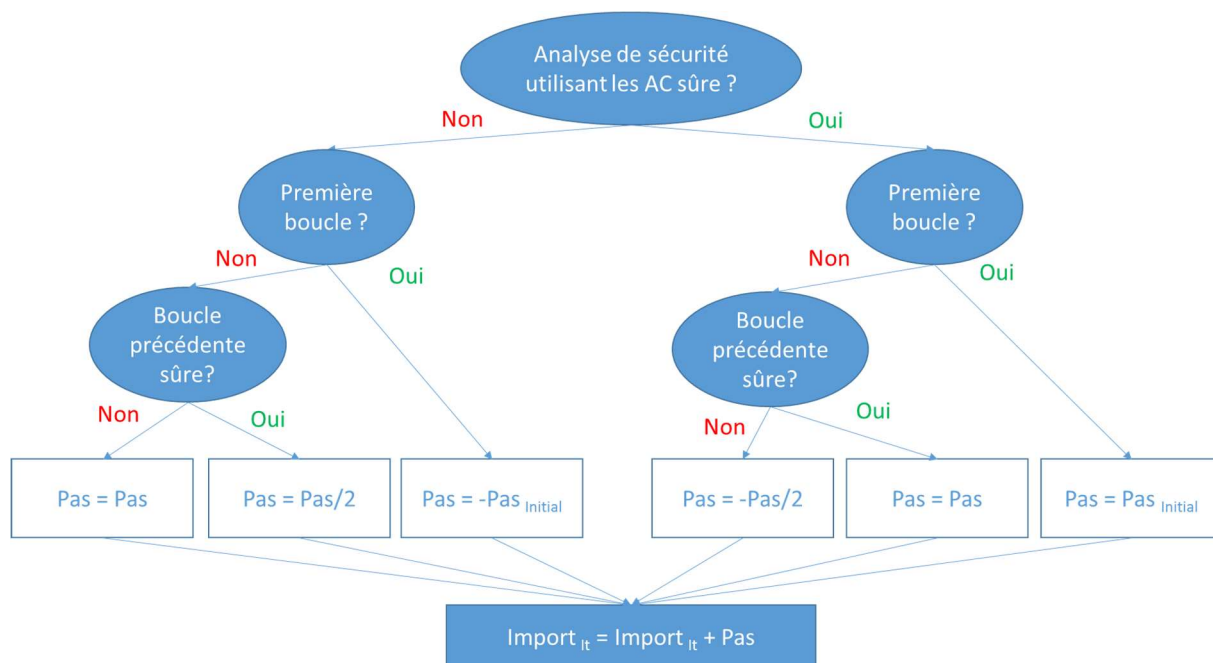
Analyse de sécurité utilisant les AC sûre ?

Non

Oui

Première boucle ?

Première boucle ?

Non

Oui

Non

Oui

Boucle précédente sûre?

Boucle précédente sûre?

Non

Oui

Non

Oui

Pas = Pas

Pas = Pas/2

Pas = -Pas $_{Initial}$

Pas = -Pas/2

Pas = Pas

Pas = Pas $_{Initial}$

Import $_{It}$ = Import $_{It}$ + Pas